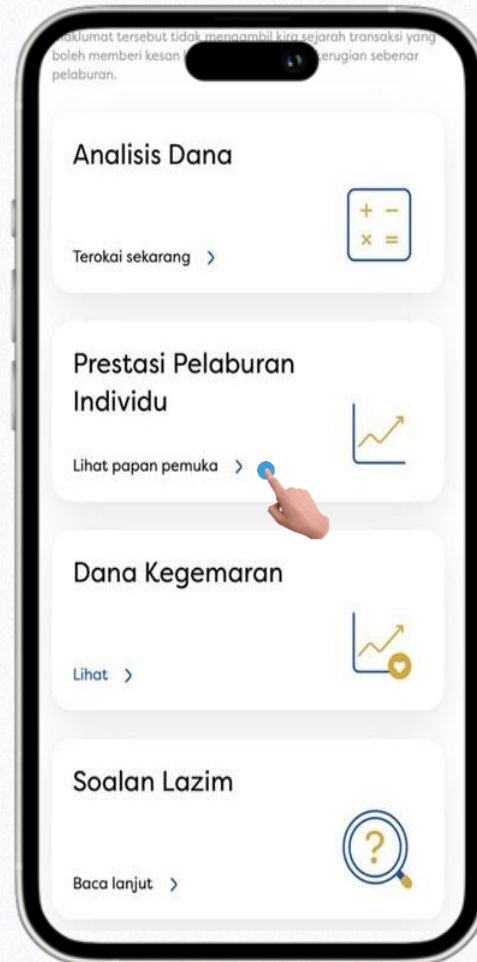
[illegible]aklumat tersebut tidak mengambil kira sejarah transaksi yang boleh memberi kesan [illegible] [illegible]erugian sebenar pelaburan.

Analisis Dana

+ −
× =

Terokai sekarang >

Prestasi Pelaburan Individu

Lihat papan pemuka >

Dana Kegemaran

Lihat >

Soalan Lazim

?

Baca lanjut >